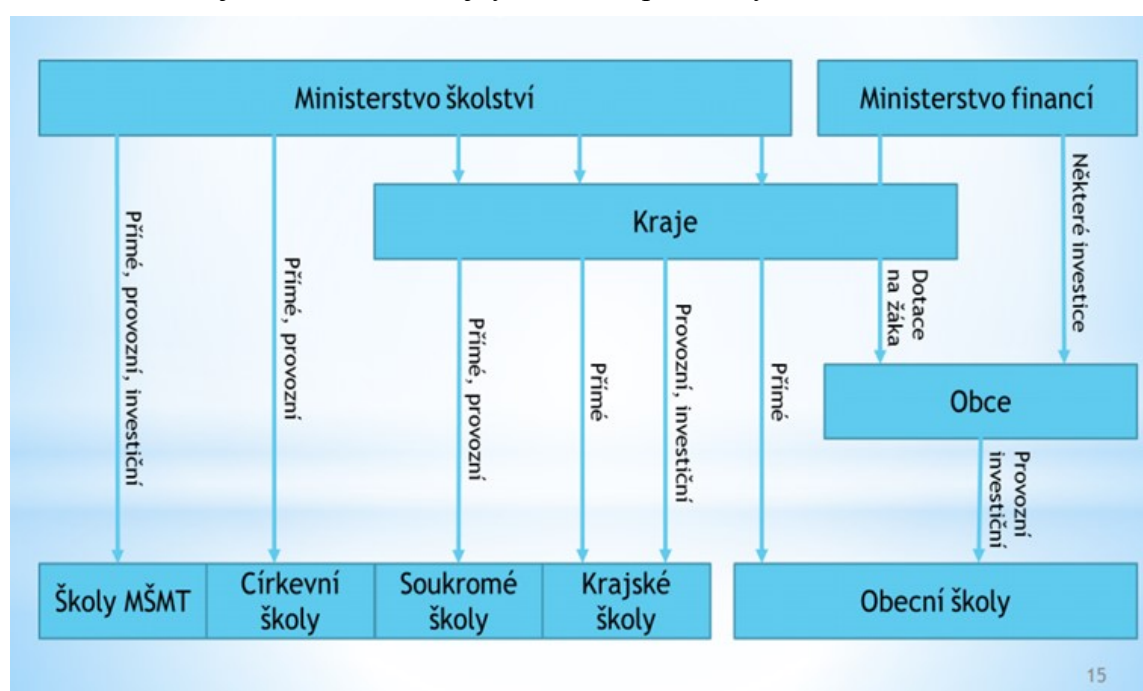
Ministerstvo školství

Ministerstvo financí

Kraje

Přímé, provozní, investiční

Přímé, provozní

Přímé, provozní

Přímé

Provozní, investiční

Přímé

Dotace na žáka

Některé investice

Obce

Provozní investiční

Školy MŠMT

Církevní školy

Soukromé školy

Krajské školy

Obecní školy

15